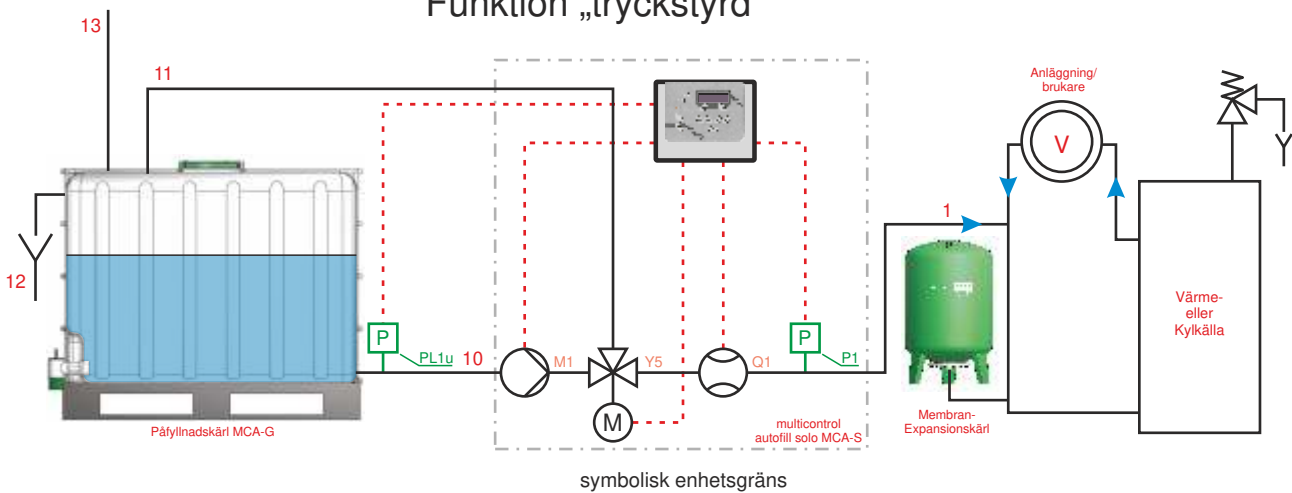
Funktion „tryckstyrd"

13

11

12

Påfyllnadskärl MCA-G

P

PL1u

10

M1

Y5

M

Q1

P

P1

multicontrol autofill solo MCA-S

symbolisk enhetsgräns

1

Anläggning/ brukare

V

Membran-Expansionskärl

Värme-eller Kylkälla